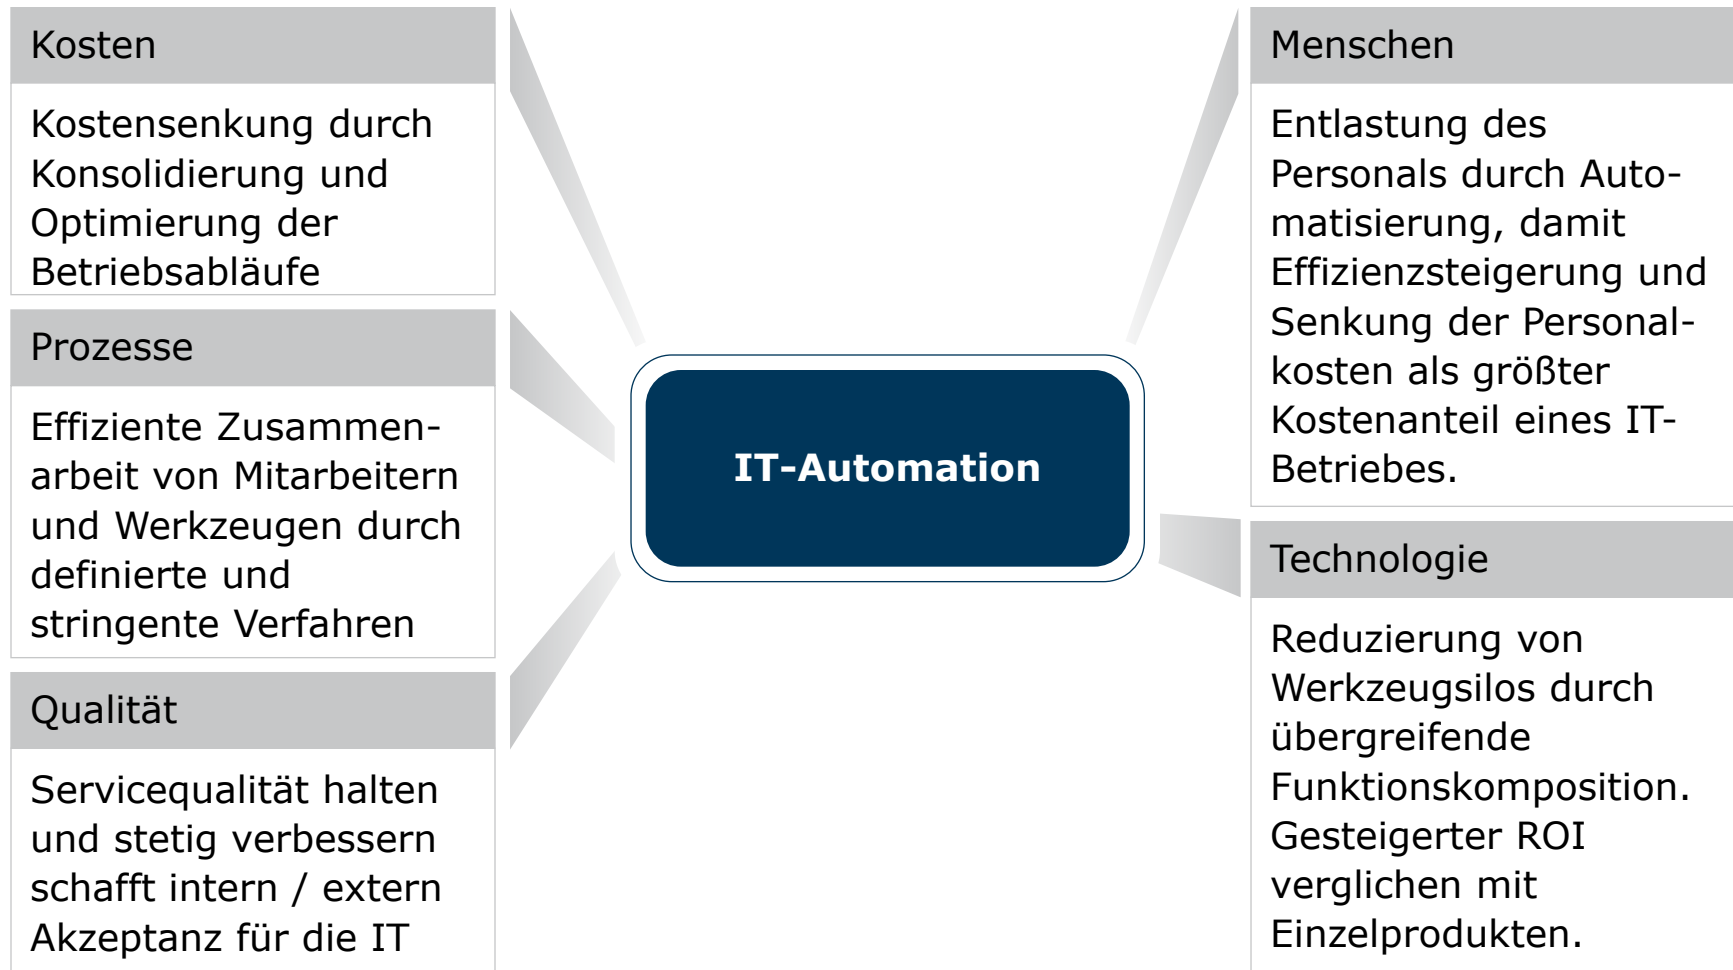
Kosten

Kostensenkung durch Konsolidierung und Optimierung der Betriebsabläufe

Prozesse

Effiziente Zusammenarbeit von Mitarbeitern und Werkzeugen durch definierte und stringente Verfahren

Qualität

Servicequalität halten und stetig verbessern schafft intern / extern Akzeptanz für die IT

IT-Automation

Menschen

Entlastung des Personals durch Automatisierung, damit Effizienzsteigerung und Senkung der Personalkosten als größter Kostenanteil eines IT-Betriebes.

Technologie

Reduzierung von Werkzeugsilos durch übergreifende Funktionskomposition. Gesteigerter ROI verglichen mit Einzelprodukten.